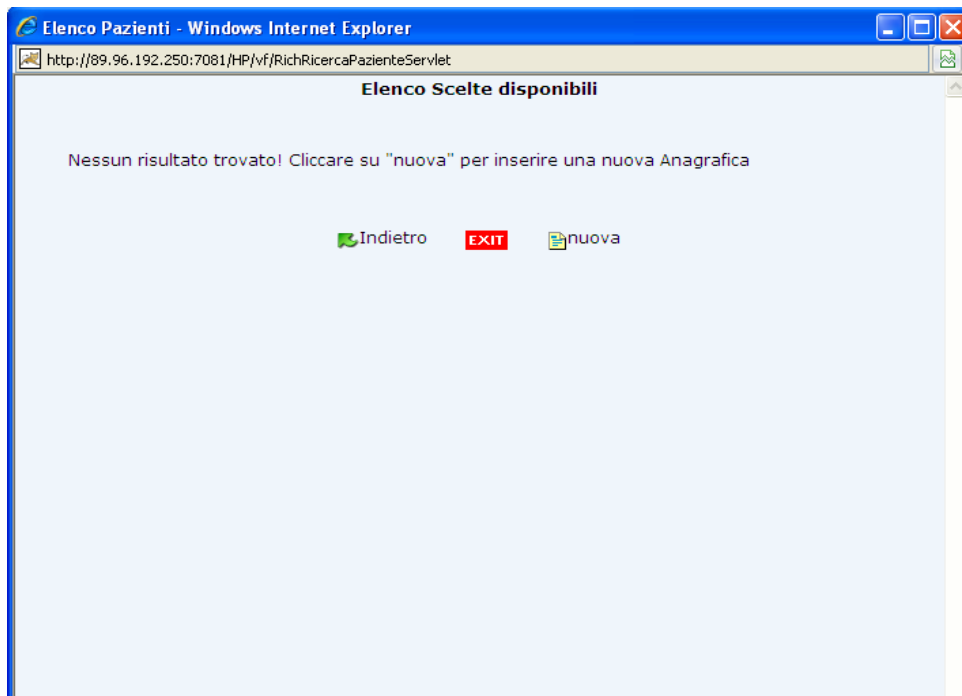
Elenco Pazienti - Windows Internet Explorer

http://89.96.192.250:7081/HP/vf/RichRicercaPazienteServlet

Elenco Scelte disponibili

Nessun risultato trovato! Cliccare su "nuova" per inserire una nuova Anagrafica

Indietro EXIT nuova